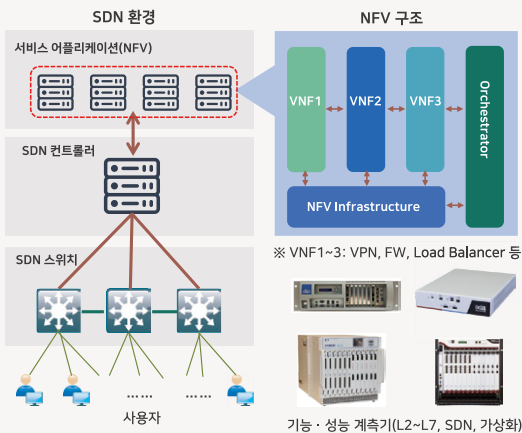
SDN 환경

NFV 구조

서비스 어플리케이션(NFV)

VNF1

VNF2

VNF3

Orchestrator

NFV Infrastructure

SDN 컨트롤러

SDN 스위치

※ VNF1~3: VPN, FW, Load Balancer 등

......

......

사용자

기능 · 성능 계측기(L2~L7, SDN, 가상화)